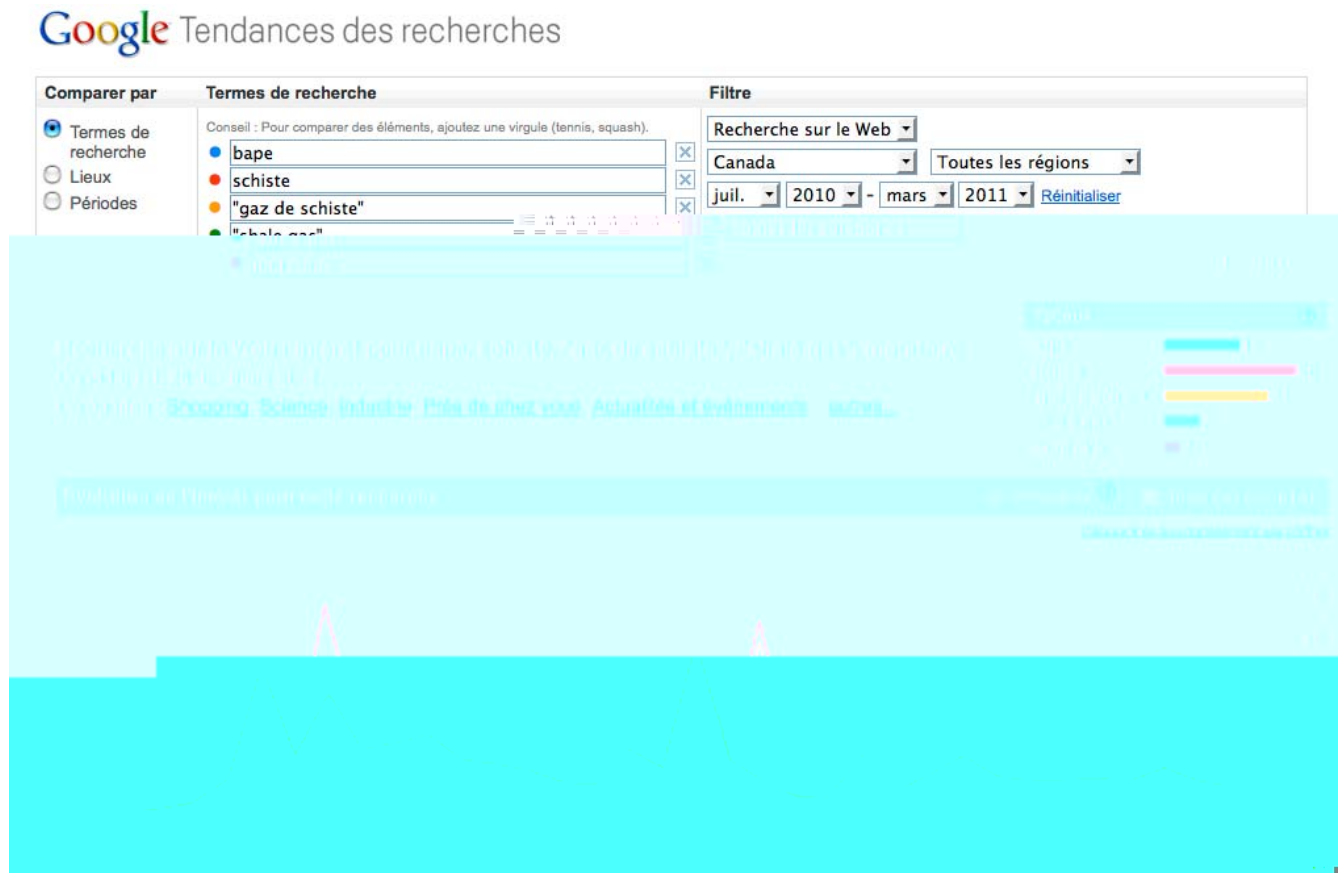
Google Tendances des recherches

| Comparer par | Termes de recherche | Filtre |
|---|---|---|
| Termes de recherche | Conseil : Pour comparer des éléments, ajoutez une virgule (tennis, squash). | Recherche sur le Web |
| Lieux | bape | Canada · Toutes les régions |
| Périodes | schiste | juil. · 2010 · - · mars · 2011 · Réinitialiser |
| | "gaz de schiste" | |
| | "shale gas" | |

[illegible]

Shopping Science Industrie Près de chez vous Actualités et événements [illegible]